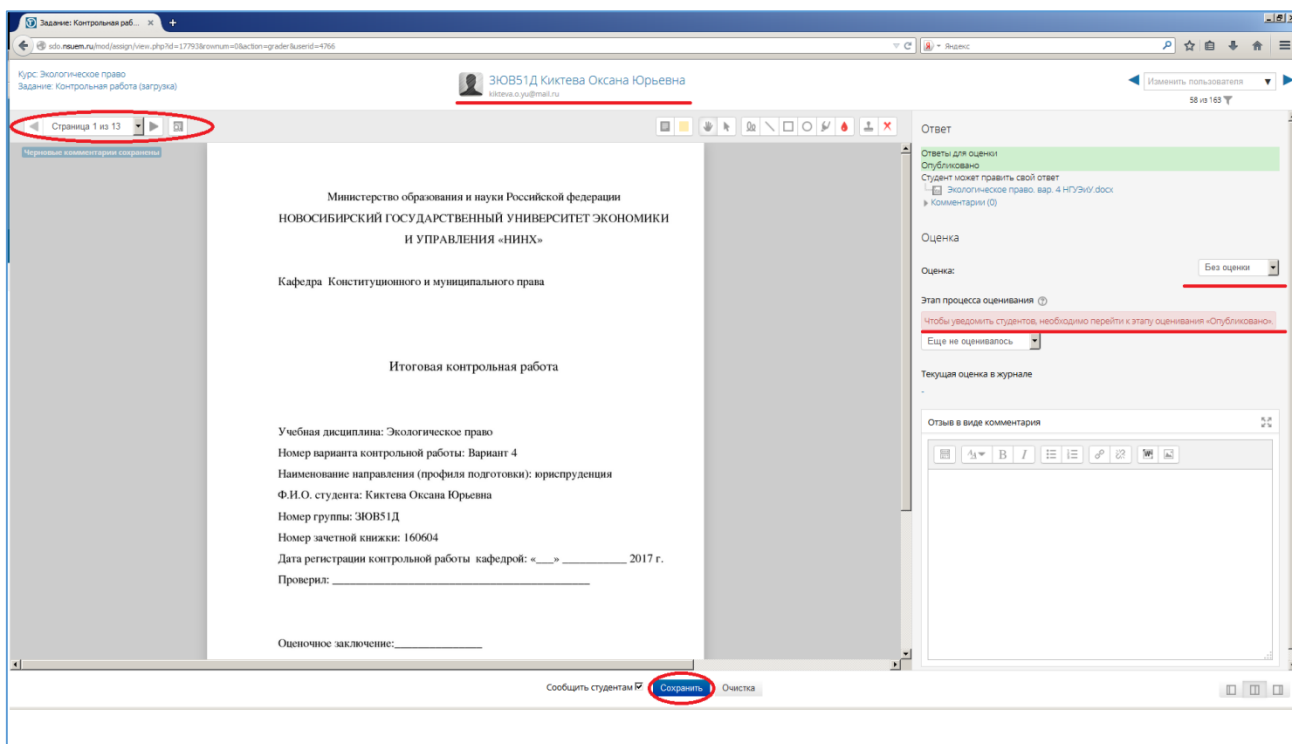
Задание: Контрольная раб...

sdo.nsuem.ru/mod/assign/view.php?id=17793&rownum=0&action=grader&userid=4766

Яндекс

Курс: Экологическое право
Задание: Контрольная работа (загрузка)

ЗЮВ51Д Киктева Оксана Юрьевна
kikteva.o.yu@mail.ru

Изменить пользователя
58 из 163

Страница 1 из 13

Черновые комментарии сохранены

Министерство образования и науки Российской федерации
НОВОСИБИРСКИЙ ГОСУДАРСТВЕННЫЙ УНИВЕРСИТЕТ ЭКОНОМИКИ И УПРАВЛЕНИЯ «НИНХ»

Кафедра Конституционного и муниципального права

Итоговая контрольная работа

Учебная дисциплина: Экологическое право
Номер варианта контрольной работы: Вариант 4
Наименование направления (профиля подготовки): юриспруденция
Ф.И.О. студента: Киктева Оксана Юрьевна
Номер группы: ЗЮВ51Д
Номер зачетной книжки: 160604
Дата регистрации контрольной работы кафедрой: «___» __________ 2017 г.
Проверил: ______________________________

Оценочное заключение:_____________

Ответ

Ответы для оценки
Опубликовано
Студент может править свой ответ
Экологическое право. вар. 4 НГУЭиУ.docx
Комментарии (0)

Оценка

Оценка:
Без оценки

Этап процесса оценивания
Чтобы уведомить студентов, необходимо перейти к этапу оценивания «Опубликовано».
Еще не оценивалось

Текущая оценка в журнале
-

Отзыв в виде комментария

Сообщить студентам
Сохранить
Очистка